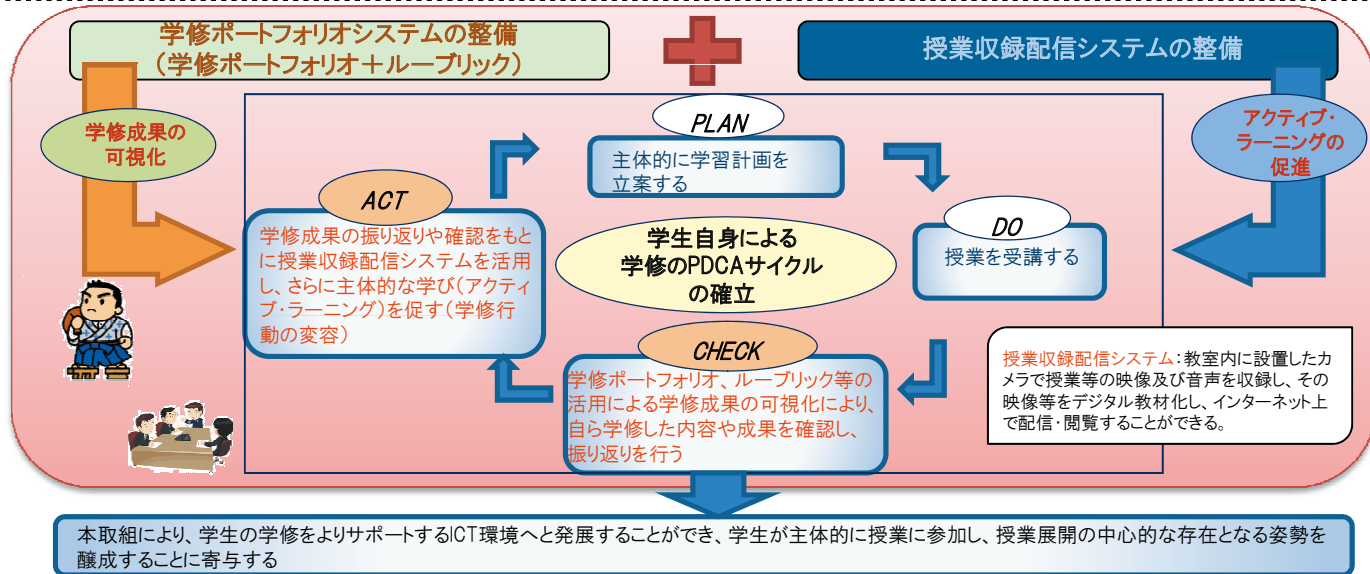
学修ポートフォリオシステムの整備
（学修ポートフォリオ＋ルーブリック）

授業収録配信システムの整備

学修成果の可視化

アクティブ・ラーニングの促進

PLAN
主体的に学習計画を立案する

DO
授業を受講する

CHECK
学修ポートフォリオ、ルーブリック等の活用による学修成果の可視化により、自ら学修した内容や成果を確認し、振り返りを行う

ACT
学修成果の振り返りや確認をもとに授業収録配信システムを活用し、さらに主体的な学び（アクティブ・ラーニング）を促す（学修行動の変容）

学生自身による学修のPDCAサイクルの確立

授業収録配信システム：教室内に設置したカメラで授業等の映像及び音声を収録し、その映像等をデジタル教材化し、インターネット上で配信・閲覧することができる。

本取組により、学生の学修をよりサポートするICT環境へと発展することができ、学生が主体的に授業に参加し、授業展開の中心的な存在となる姿勢を醸成することに寄与する